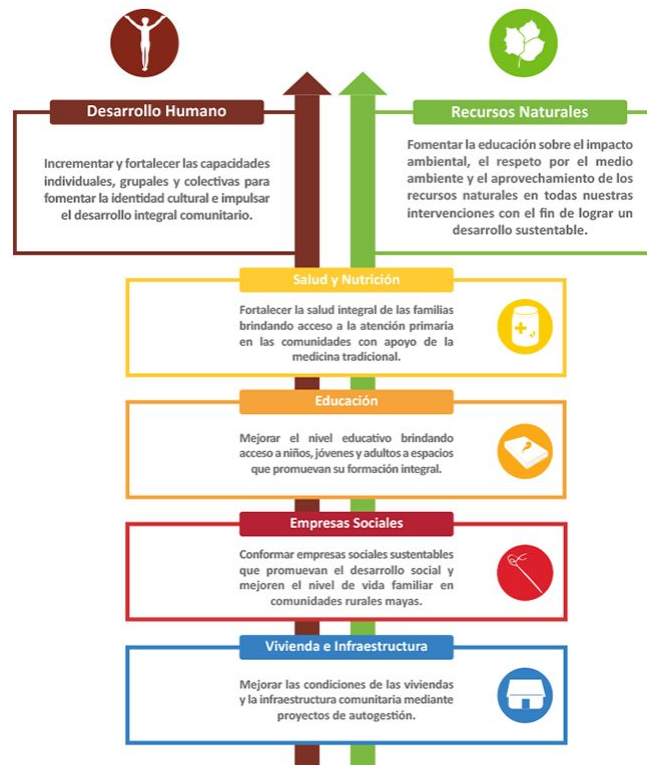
Desarrollo Humano

Incrementar y fortalecer las capacidades individuales, grupales y colectivas para fomentar la identidad cultural e impulsar el desarrollo integral comunitario.

Recursos Naturales

Fomentar la educación sobre el impacto ambiental, el respeto por el medio ambiente y el aprovechamiento de los recursos naturales en todas nuestras intervenciones con el fin de lograr un desarrollo sustentable.

Salud y Nutrición

Fortalecer la salud integral de las familias brindando acceso a la atención primaria en las comunidades con apoyo de la medicina tradicional.

Educación

Mejorar el nivel educativo brindando acceso a niños, jóvenes y adultos a espacios que promuevan su formación integral.

Empresas Sociales

Conformar empresas sociales sustentables que promuevan el desarrollo social y mejoren el nivel de vida familiar en comunidades rurales mayas.

Vivienda e Infraestructura

Mejorar las condiciones de las viviendas y la infraestructura comunitaria mediante proyectos de autogestión.